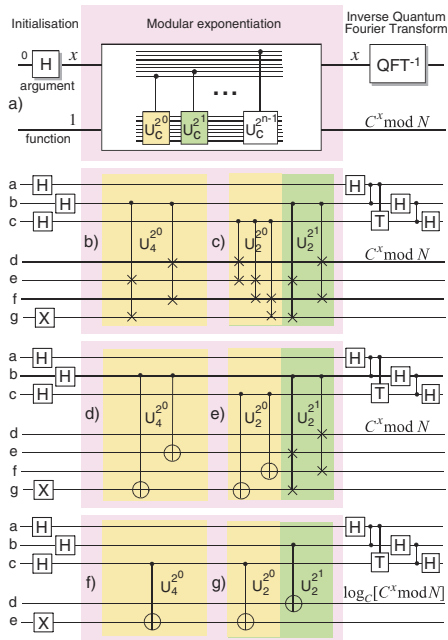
Initialisation

Modular exponentiation

Inverse Quantum Fourier Transform

0 H $x$

argument

a)

1

function

$U_C^{2^0}$ $U_C^{2^1}$ ... $U_C^{2^{n-1}}$

$x$ QFT-1

$C^x \mathrm{mod}\ N$

a H
b H
c H
d
e
f
g X

b) $U_4^{2^0}$

c) $U_2^{2^0}$ $U_2^{2^1}$

H T H H

$C^x \mathrm{mod}\ N$

a H
b H
c H
d
e
f
g X

d) $U_4^{2^0}$

e) $U_2^{2^0}$ $U_2^{2^1}$

H T H H

$C^x \mathrm{mod}\ N$

a H
b H
c H
d
e X

f) $U_4^{2^0}$

g) $U_2^{2^0}$ $U_2^{2^1}$

H T H H

$\log_C[C^x \mathrm{mod} N]$